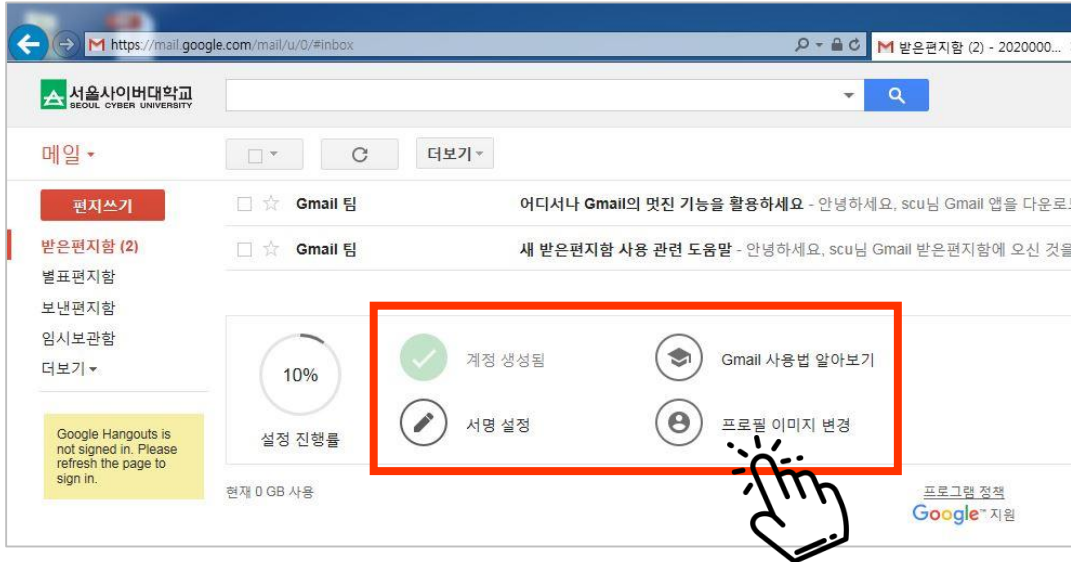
https://mail.google.com/mail/u/0/#inbox

받은편지함 (2) - 2020000...

서울사이버대학교
SEOUL CYBER UNIVERSITY

메일 ▾

더보기 ▾

편지쓰기

받은편지함 (2)
별표편지함
보낸편지함
임시보관함
더보기 ▾

Gmail 팀 어디서나 Gmail의 멋진 기능을 활용하세요 - 안녕하세요, scu님 Gmail 앱을 다운로

Gmail 팀 새 받은편지함 사용 관련 도움말 - 안녕하세요, scu님 Gmail 받은편지함에 오신 것을

10%
설정 진행률

계정 생성됨
Gmail 사용법 알아보기
서명 설정
프로필 이미지 변경

Google Hangouts is not signed in. Please refresh the page to sign in.

현재 0 GB 사용

프로그램 정책
Google™ 지원